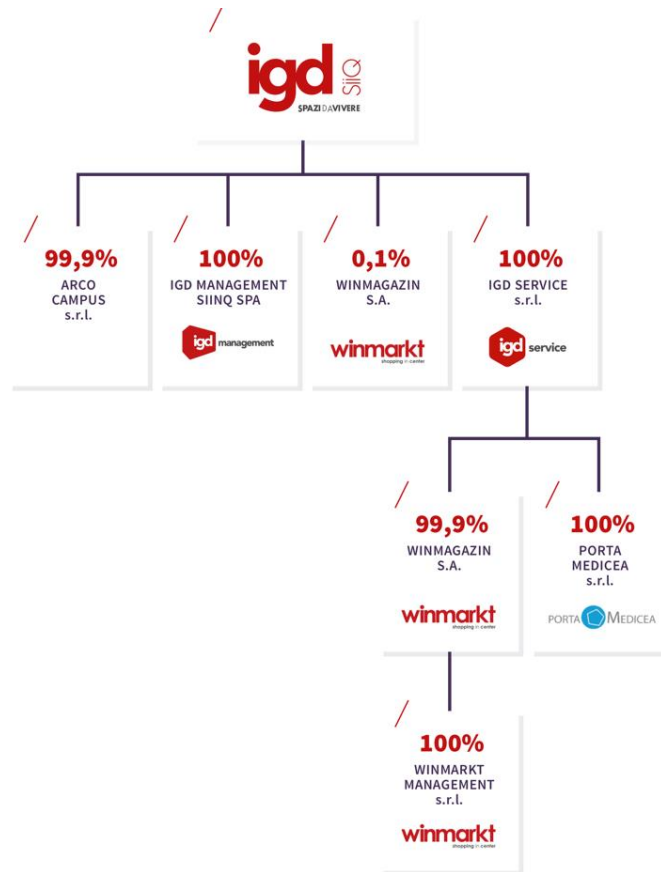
igd SIIQ
SPAZI DA VIVERE

99,9%
ARCO CAMPUS s.r.l.

100%
IGD MANAGEMENT SIINQ SPA
igd management

0,1%
WINMAGAZIN S.A.
winmarkt shopping center

100%
IGD SERVICE s.r.l.
igd service

99,9%
WINMAGAZIN S.A.
winmarkt shopping center

100%
PORTA MEDICEA s.r.l.
PORTA MEDICEA

100%
WINMARKT MANAGEMENT s.r.l.
winmarkt shopping center